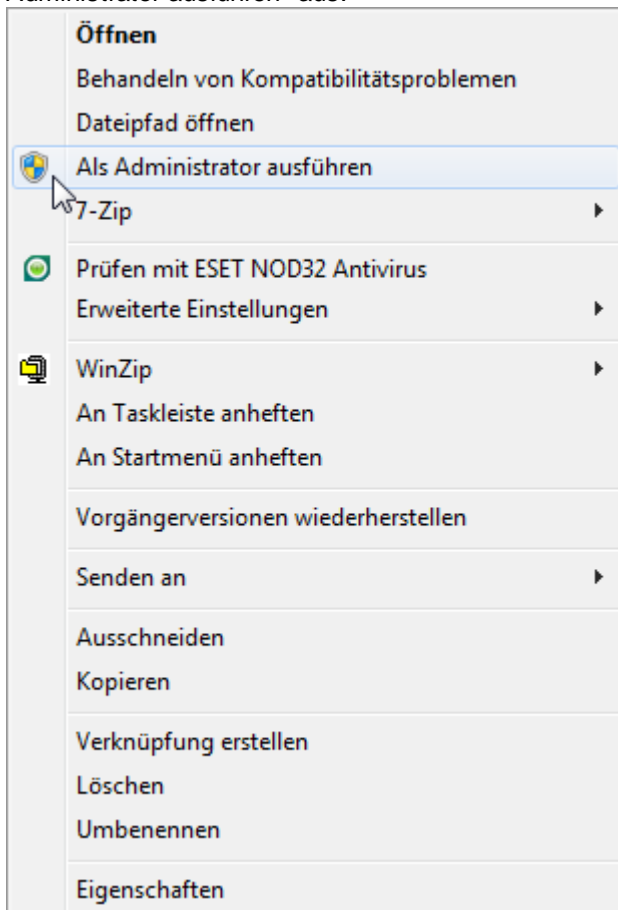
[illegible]Administrator ausführen" aus.

Öffnen
Behandeln von Kompatibilitätsproblemen
Dateipfad öffnen
Als Administrator ausführen
7-Zip
Prüfen mit ESET NOD32 Antivirus
Erweiterte Einstellungen
WinZip
An Taskleiste anheften
An Startmenü anheften
Vorgängerversionen wiederherstellen
Senden an
Ausschneiden
Kopieren
Verknüpfung erstellen
Löschen
Umbenennen
Eigenschaften